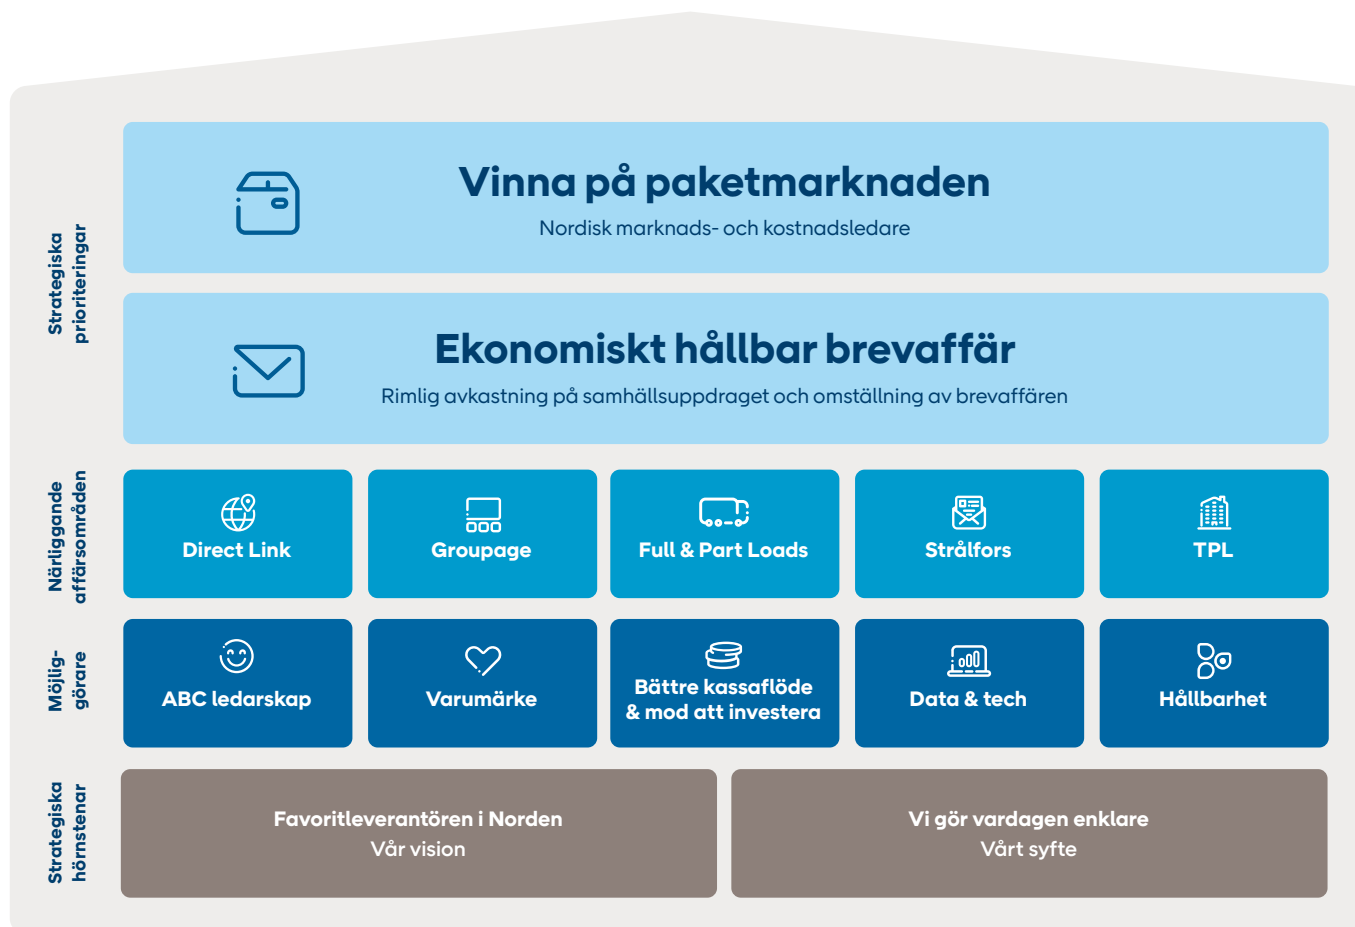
Strategiska prioriteringar

Vinna på paketmarknaden
Nordisk marknads- och kostnadsledare

Ekonomiskt hållbar brevaffär
Rimlig avkastning på samhällsuppdraget och omställning av brevaffären

Närliggande affärsområden

Direct Link

Groupage

Full & Part Loads

Strålfors

TPL

Möjliggörare

ABC ledarskap

Varumärke

Bättre kassaflöde & mod att investera

Data & tech

Hållbarhet

Strategiska hörnstenar

Favoritleverantören i Norden
Vår vision

Vi gör vardagen enklare
Vårt syfte